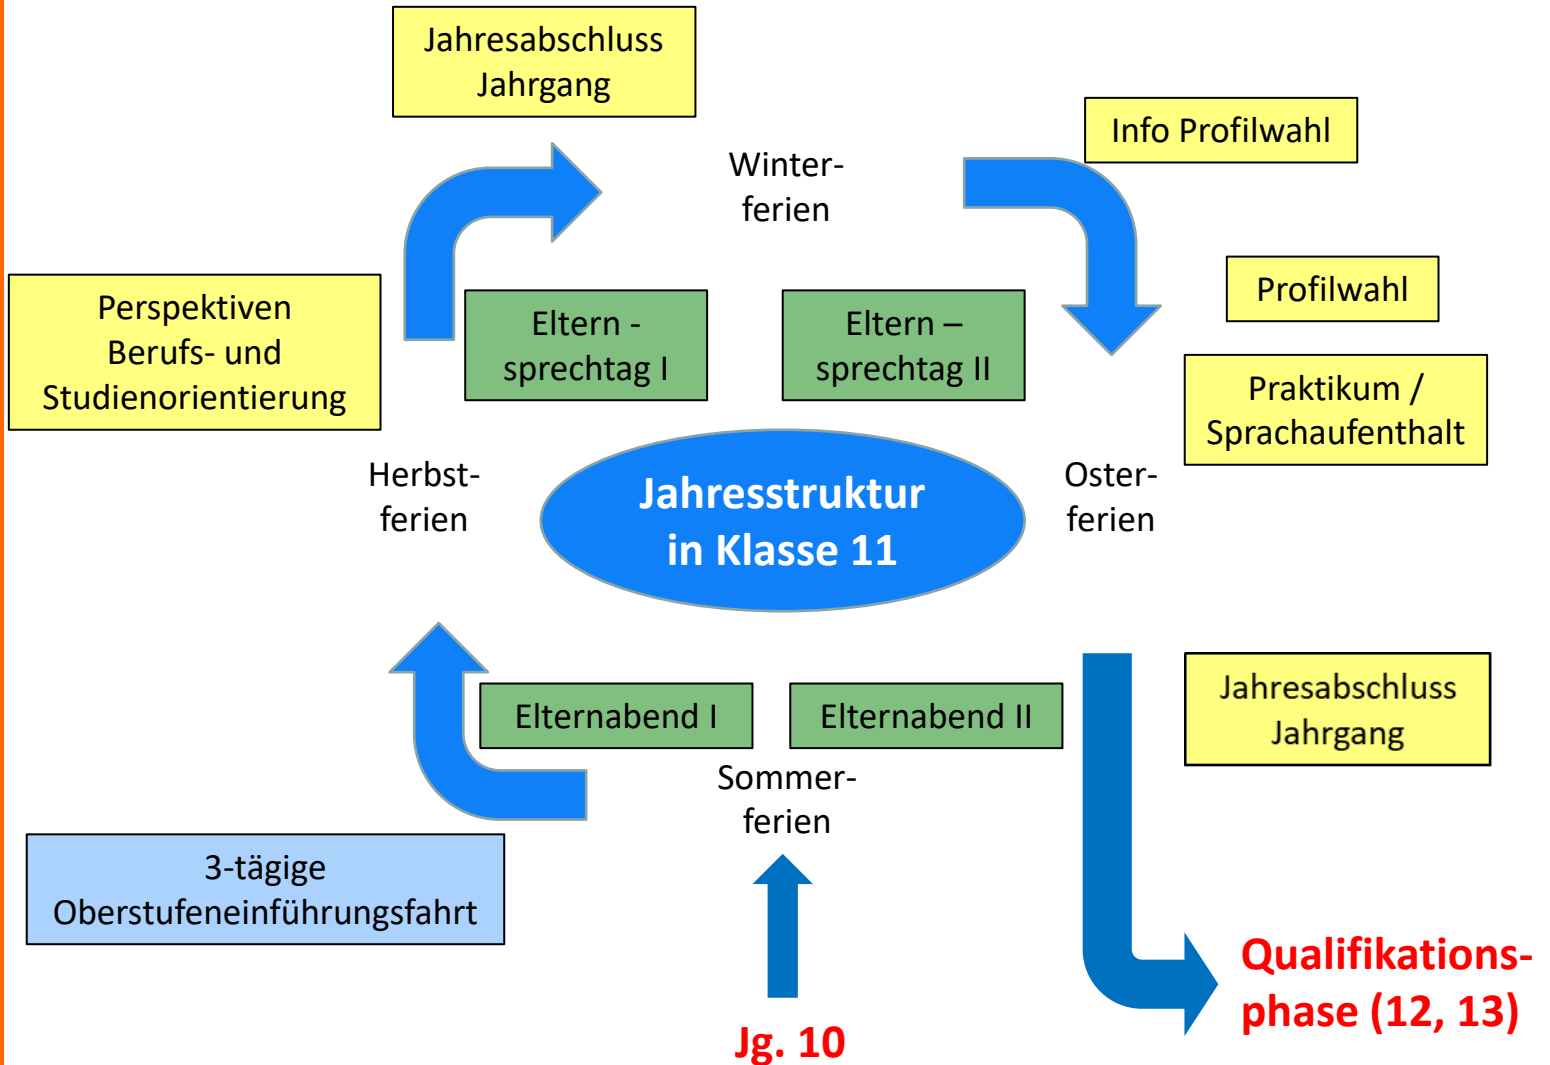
Jahresabschluss Jahrgang

Info Profilwahl

Winter-
ferien

Perspektiven Berufs- und Studienorientierung

Eltern - sprechtag I

Eltern – sprechtag II

Profilwahl

Praktikum / Sprachaufenthalt

Herbst-
ferien

Jahresstruktur in Klasse 11

Oster-
ferien

Elternabend I

Elternabend II

Jahresabschluss Jahrgang

Sommer-
ferien

3-tägige Oberstufeneinführungsfahrt

Qualifikations-
phase (12, 13)

Jg. 10